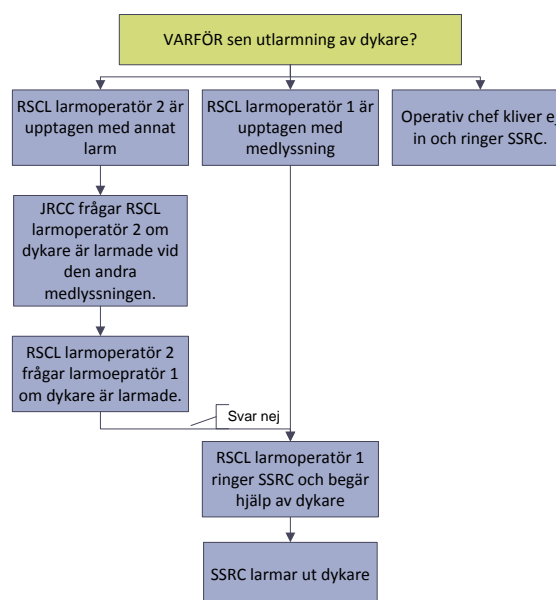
VARFÖR sen utlarmning av dykare?

RSCL larmoperatör 2 är upptagen med annat larm

RSCL larmoperatör 1 är upptagen med medlyssning

Operativ chef kliver ej in och ringer SSRC.

JRCC frågar RSCL larmoperatör 2 om dykare är larmade vid den andra medlyssningen.

RSCL larmoperatör 2 frågar larmoepratör 1 om dykare är larmade.

Svar nej

RSCL larmoperatör 1 ringer SSRC och begär hjälp av dykare

SSRC larmar ut dykare